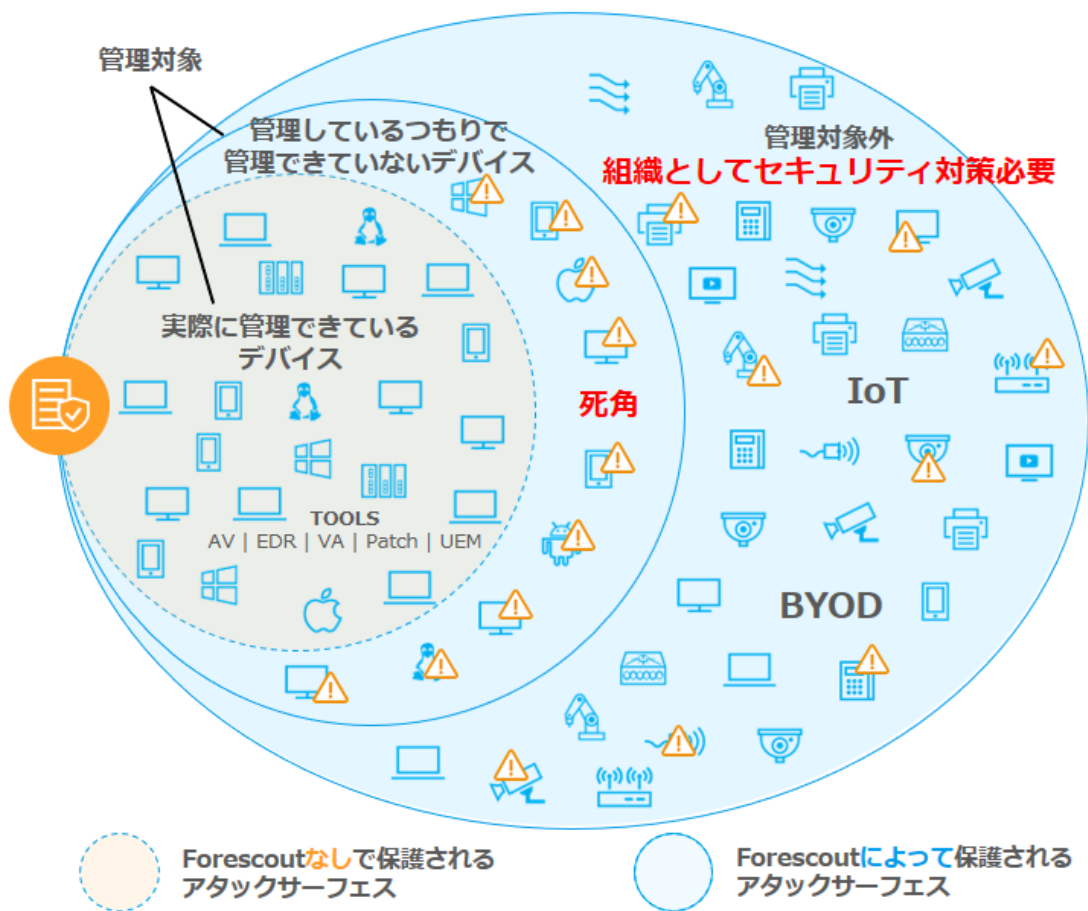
管理対象

管理しているつもりで
管理できていないデバイス

管理対象外
組織としてセキュリティ対策必要

実際に管理できている
デバイス

死角

IoT

TOOLS
AV | EDR | VA | Patch | UEM

BYOD

Forescoutなしで保護される
アタックサーフェス

Forescoutによって保護される
アタックサーフェス